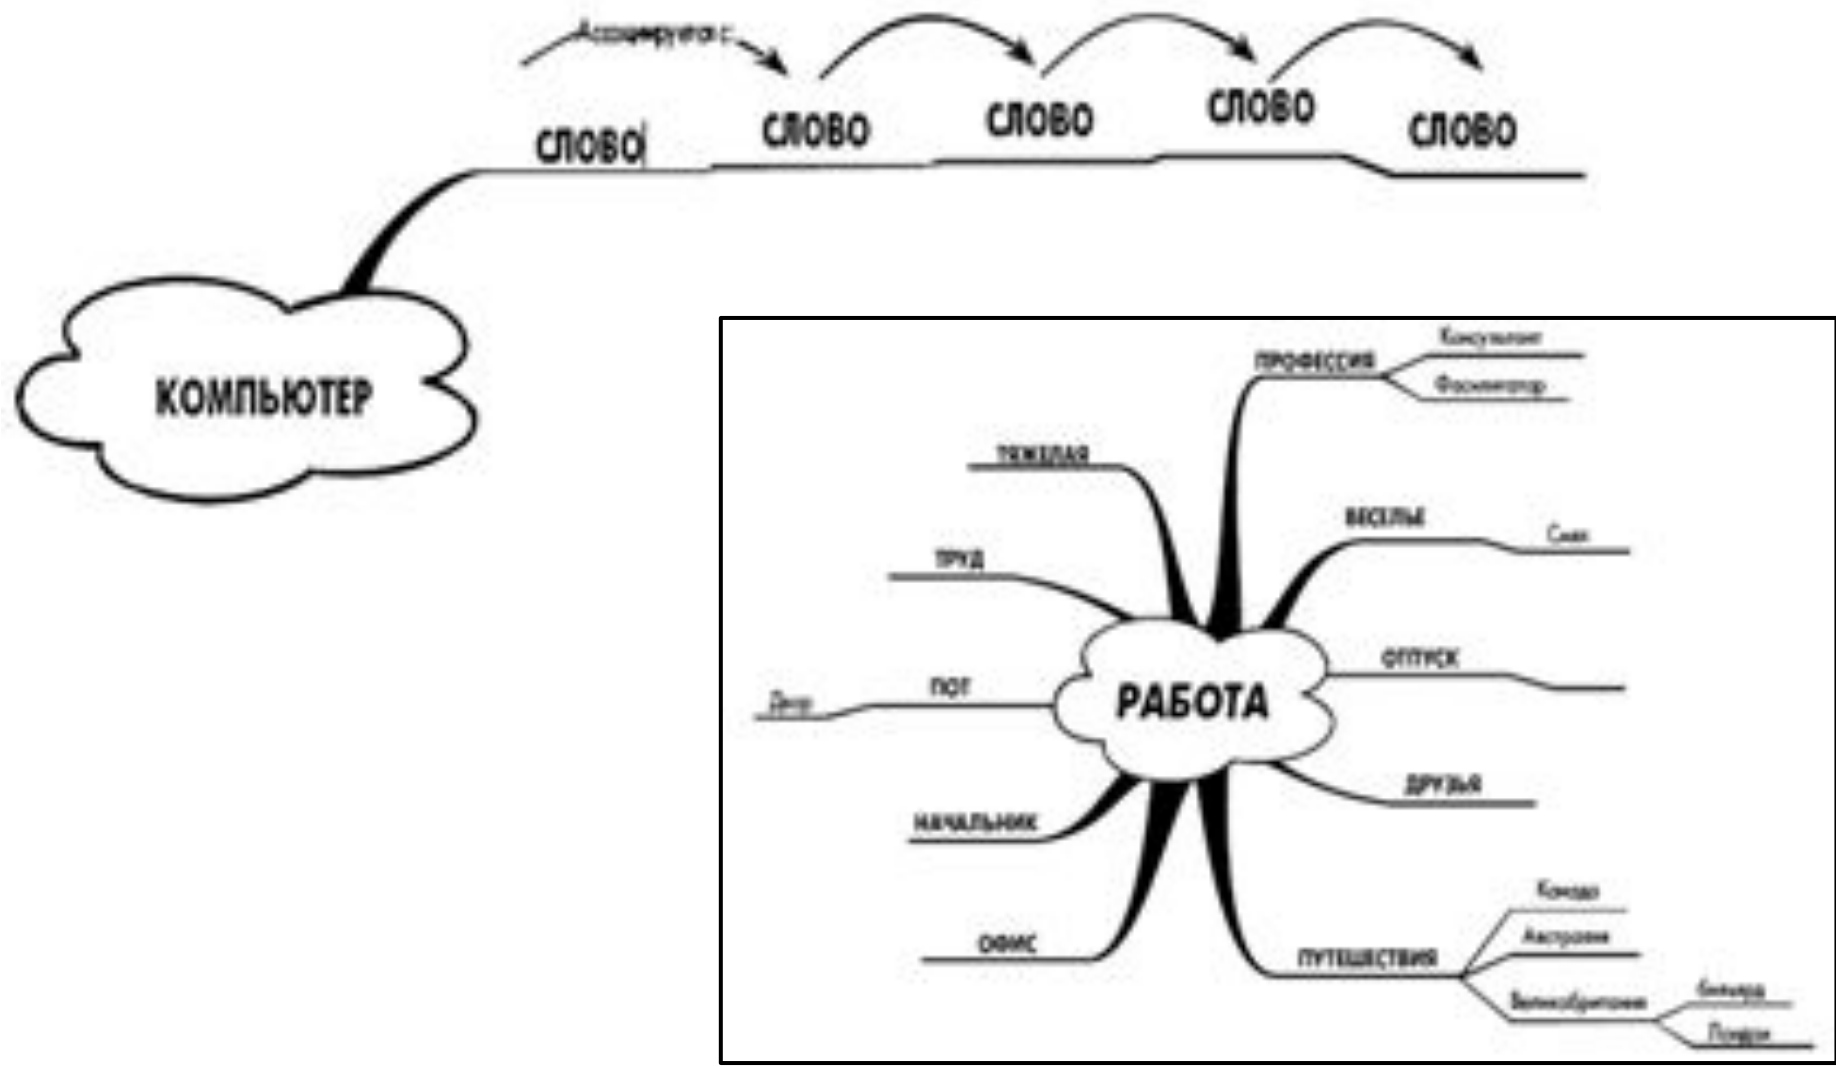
Ассоциируется с

СЛОВО

СЛОВО

СЛОВО

СЛОВО

СЛОВО

КОМПЬЮТЕР

РАБОТА

ПРОФЕССИЯ

Консультант

Фасилитатор

ТЯЖЕЛАЯ

ВЕСЕЛЬЕ

Смех

ТРУД

ОТПУСК

Деньги

ПОТ

ДРУЗЬЯ

НАЧАЛЬНИК

Канада

Австралия

ОФИС

ПУТЕШЕСТВИЯ

Великобритания

Бильярд

Поездки